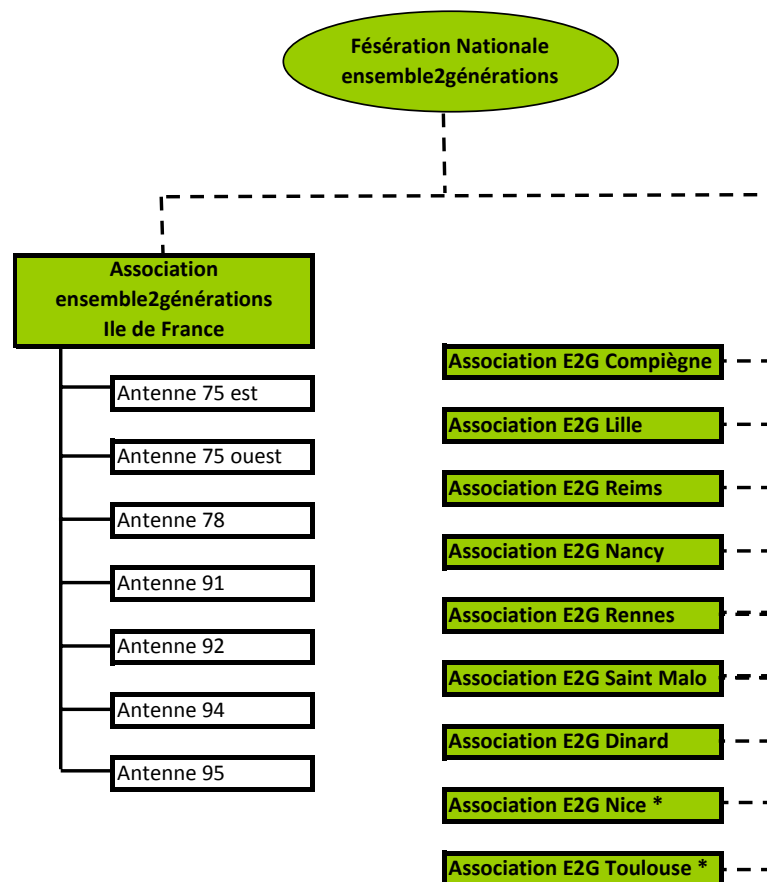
Fésération Nationale ensemble2générations

Association ensemble2générations Ile de France

Antenne 75 est

Antenne 75 ouest

Antenne 78

Antenne 91

Antenne 92

Antenne 94

Antenne 95

Association E2G Compiègne

Association E2G Lille

Association E2G Reims

Association E2G Nancy

Association E2G Rennes

Association E2G Saint Malo

Association E2G Dinard

Association E2G Nice *

Association E2G Toulouse *